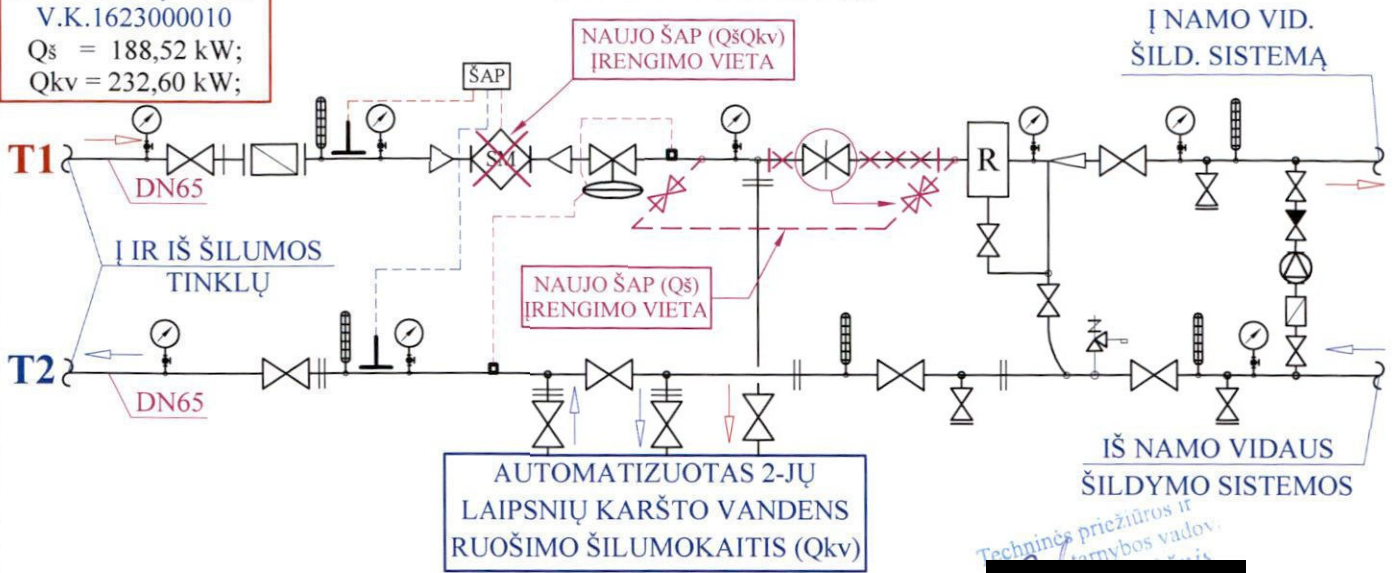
V.K.1623000010
Qš = 188,52 kW;
Qkv = 232,60 kW;

NAUJO ŠAP (QšQkv) ĮRENGIMO VIETA

Į NAMO VID. ŠILD. SISTEMĄ

ŠAP

SM

R

T1

DN65

Į IR IŠ ŠILUMOS TINKLŲ

NAUJO ŠAP (Qš) ĮRENGIMO VIETA

T2

DN65

AUTOMATIZUOTAS 2-JŲ LAIPSNIŲ KARŠTO VANDENS RUOŠIMO ŠILUMOKAITIS (Qkv)

IŠ NAMO VIDAUS ŠILDYMO SISTEMOS

Techninės priežiūros ir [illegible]tarnybos vadov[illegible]